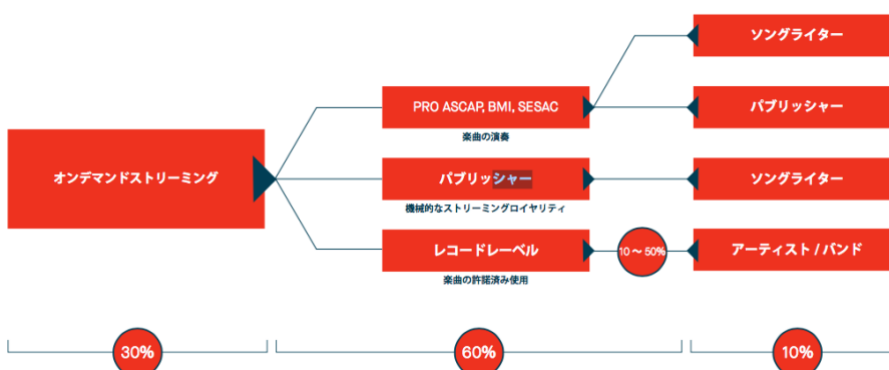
オンデマンドストリーミング

PRO ASCAP, BMI, SESAC

楽曲の演奏

パブリッシャー

機械的なストリーミングロイヤリティ

レコードレーベル

楽曲の許諾済み使用

ソングライター

パブリッシャー

ソングライター

10～50%

アーティスト / バンド

30%

60%

10%